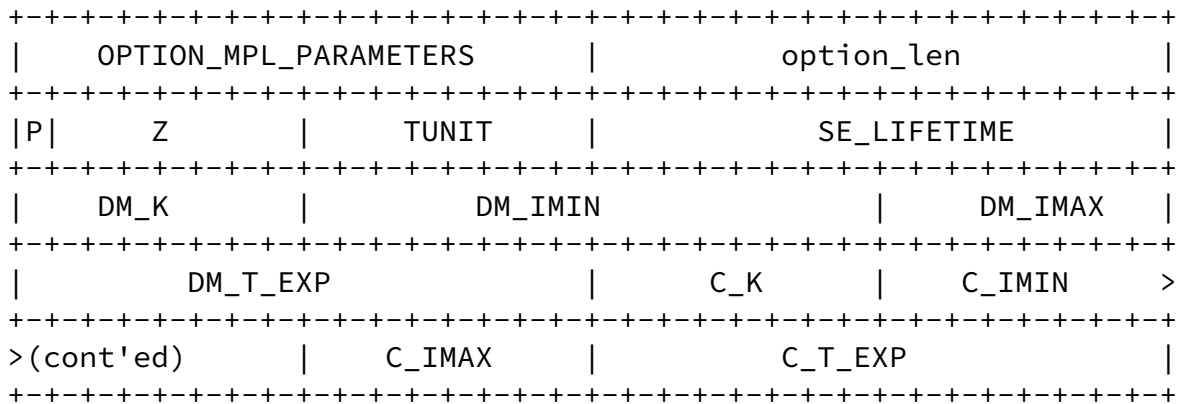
+-+-+-+-+-+-+-+-+-+-+-+-+-+-+-+-+-+-+-+-+-+-+-+-+-+-+-+-+-+-+-+-+
|    OPTION_MPL_PARAMETERS     |          option_len            |
+-+-+-+-+-+-+-+-+-+-+-+-+-+-+-+-+-+-+-+-+-+-+-+-+-+-+-+-+-+-+-+-+
|P|     Z       |     TUNIT     |          SE_LIFETIME            |
+-+-+-+-+-+-+-+-+-+-+-+-+-+-+-+-+-+-+-+-+-+-+-+-+-+-+-+-+-+-+-+-+
|    DM_K       |              DM_IMIN             |    DM_IMAX   |
+-+-+-+-+-+-+-+-+-+-+-+-+-+-+-+-+-+-+-+-+-+-+-+-+-+-+-+-+-+-+-+-+
|         DM_T_EXP             |      C_K      |     C_IMIN      >
+-+-+-+-+-+-+-+-+-+-+-+-+-+-+-+-+-+-+-+-+-+-+-+-+-+-+-+-+-+-+-+-+
>(cont'ed)      |    C_IMAX     |           C_T_EXP               |
+-+-+-+-+-+-+-+-+-+-+-+-+-+-+-+-+-+-+-+-+-+-+-+-+-+-+-+-+-+-+-+-+